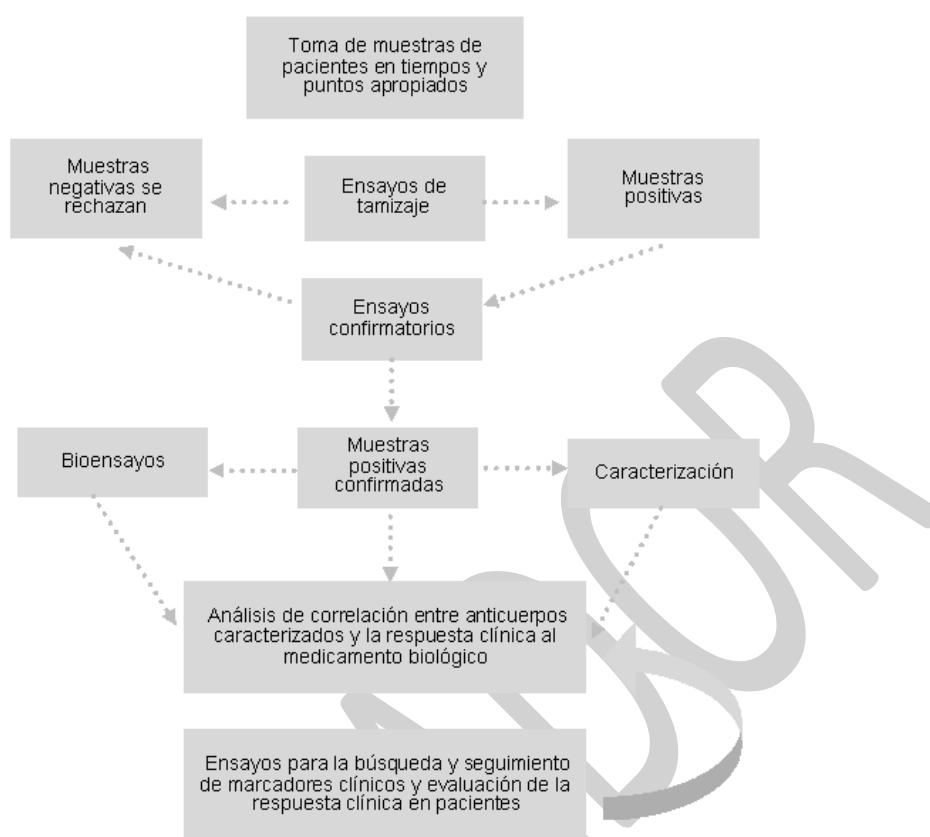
Toma de muestras de pacientes en tiempos y puntos apropiados

Muestras negativas se rechazan

Ensayos de tamizaje

Muestras positivas

Ensayos confirmatorios

Bioensayos

Muestras positivas confirmadas

Caracterización

Análisis de correlación entre anticuerpos caracterizados y la respuesta clínica al medicamento biológico

Ensayos para la búsqueda y seguimiento de marcadores clínicos y evaluación de la respuesta clínica en pacientes